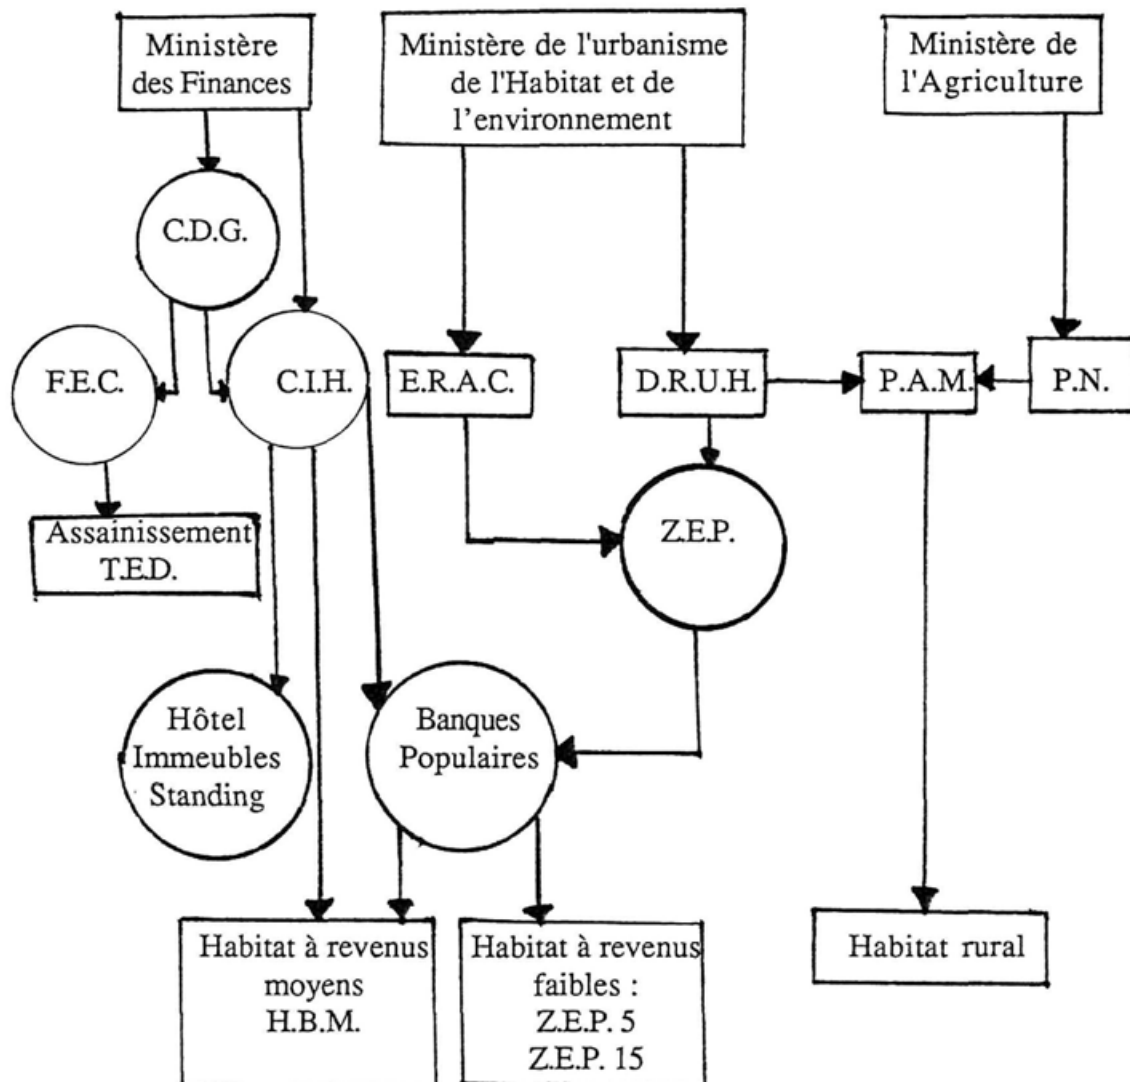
Ministère des Finances

Ministère de l'urbanisme de l'Habitat et de l'environnement

Ministère de l'Agriculture

C.D.G.

F.E.C.

C.I.H.

E.R.A.C.

D.R.U.H.

P.A.M.

P.N.

Assainissement T.E.D.

Z.E.P.

Hôtel Immeubles Standing

Banques Populaires

Habitat à revenus moyens H.B.M.

Habitat à revenus faibles : Z.E.P. 5 Z.E.P. 15

Habitat rural